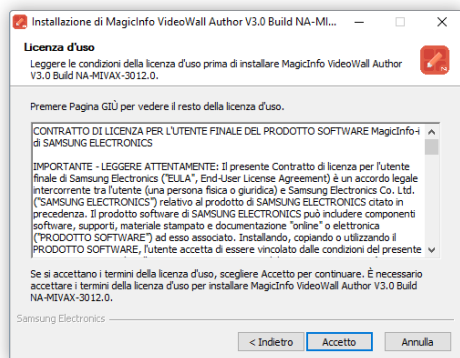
Installazione di MagicInfo VideoWall Author V3.0 Build NA-MI...

Licenza d'uso

Leggere le condizioni della licenza d'uso prima di installare MagicInfo VideoWall Author V3.0 Build NA-MIVAX-3012.0.

Premere Pagina GIÙ per vedere il resto della licenza d'uso.

CONTRATTO DI LICENZA PER L'UTENTE FINALE DEL PRODOTTO SOFTWARE MagicInfo-i di SAMSUNG ELECTRONICS

IMPORTANTE - LEGGERE ATTENTAMENTE: Il presente Contratto di licenza per l'utente finale di Samsung Electronics ("EULA", End-User License Agreement) è un accordo legale intercorrente tra l'utente (una persona fisica o giuridica) e Samsung Electronics Co. Ltd. ("SAMSUNG ELECTRONICS") relativo al prodotto di SAMSUNG ELECTRONICS citato in precedenza. Il prodotto software di SAMSUNG ELECTRONICS può includere componenti software, supporti, materiale stampato e documentazione "online" o elettronica ("PRODOTTO SOFTWARE") ad esso associato. Installando, copiando o utilizzando il PRODOTTO SOFTWARE, l'utente accetta di essere vincolato dalle condizioni del presente

Se si accettano i termini della licenza d'uso, scegliere Accetto per continuare. È necessario accettare i termini della licenza d'uso per installare MagicInfo VideoWall Author V3.0 Build NA-MIVAX-3012.0.

Samsung Electronics

< Indietro | Accetto | Annulla